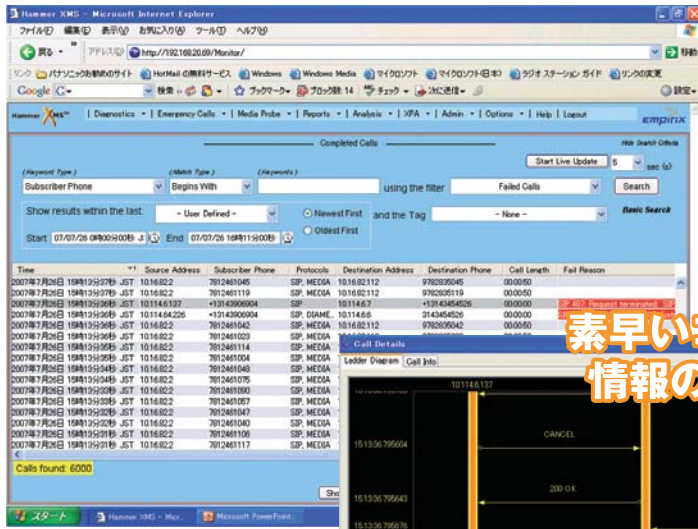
Hammer XMS - Microsoft Internet Explorer

ファイル(F) 編集(E) 表示(V) お気に入り(A) ツール(T) ヘルプ(H)

戻る

アドレス(D) http://192.168.20.69/Monitor/

移動

リンク パナソニックお勧めのサイト HotMail の無料サービス Windows Windows Media マイクロソフト マイクロソフト(日本) ラジオ ステーション ガイド リンクの変更

Google 検索 ブックマーク ブロック数 14 チェック 次に送信 設定

Hammer XMS | Diagnostics | Emergency Calls | Media Probe | Reports | Analysis | XPA | Admin | Options | Help | Logout

empirix

Completed Calls

Hide Search Criteria

Start Live Update 5 sec (s)

(Keyword Type) (Match Type) (Keywords)

Subscriber Phone Begins With using the filter Failed Calls Search

Show results within the last: - User Defined - Newest First and the Tag - None - Basic Search

Oldest First

Start 07/07/26 0時00分00秒 End 07/07/26 16時11分00秒

| Time | Source Address | Subscriber Phone | Protocols | Destination Address | Destination Phone | Call Length | Fail Reason |
|---|---|---|---|---|---|---|---|
| 2007年7月26日 15時13分37秒 JST | 10.16.82.2 | 7812461045 | SIP, MEDIA | 10.16.82.112 | 9782835045 | 00:00:50 | |
| 2007年7月26日 15時13分37秒 JST | 10.16.82.2 | 7812461119 | SIP, MEDIA | 10.16.82.112 | 9782835119 | 00:00:50 | |
| 2007年7月26日 15時13分36秒 JST | 10.114.6.137 | +13143906904 | SIP | 10.114.6.7 | +13143454526 | 00:00:00 | SIP 487: Request terminated: 08 |
| 2007年7月26日 15時13分36秒 JST | 10.114.64.226 | +13143906904 | SIP, DIAME... | 10.114.6.6 | 3143454526 | 00:00:00 | |
| 2007年7月26日 15時13分36秒 JST | 10.16.82.2 | 7812461042 | SIP, MEDIA | 10.16.82.112 | 9782835042 | 00:00:50 | |
| 2007年7月26日 15時13分36秒 JST | 10.16.82.2 | 7812461023 | SIP, MEDIA | | | | |
| 2007年7月26日 15時13分35秒 JST | 10.16.82.2 | 7812461114 | SIP, MEDIA | | | | |
| 2007年7月26日 15時13分35秒 JST | 10.16.82.2 | 7812461004 | SIP, MEDIA | | | | |
| 2007年7月26日 15時13分34秒 JST | 10.16.82.2 | 7812461048 | SIP, MEDIA | | | | |
| 2007年7月26日 15時13分34秒 JST | 10.16.82.2 | 7812461075 | SIP, MEDIA | | | | |
| 2007年7月26日 15時13分33秒 JST | 10.16.82.2 | 7812461090 | SIP, MEDIA | | | | |
| 2007年7月26日 15時13分33秒 JST | 10.16.82.2 | 7812461057 | SIP, MEDIA | | | | |
| 2007年7月26日 15時13分32秒 JST | 10.16.82.2 | 7812461047 | SIP, MEDIA | | | | |
| 2007年7月26日 15時13分32秒 JST | 10.16.82.2 | 7812461040 | SIP, MEDIA | | | | |
| 2007年7月26日 15時13分31秒 JST | 10.16.82.2 | 7812461106 | SIP, MEDIA | | | | |
| 2007年7月26日 15時13分31秒 JST | 10.16.82.2 | 7812461117 | SIP, MEDIA | | | | |

Calls found: 6000

Call Details

Ladder Diagram Call Info

10.114.6.137

15:13:36.795604

CANCEL

15:13:36.795643

200 OK

15:13:36.795676

素早い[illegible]
情報の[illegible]

スタート Hammer XMS - Micr... Microsoft PowerPoint...